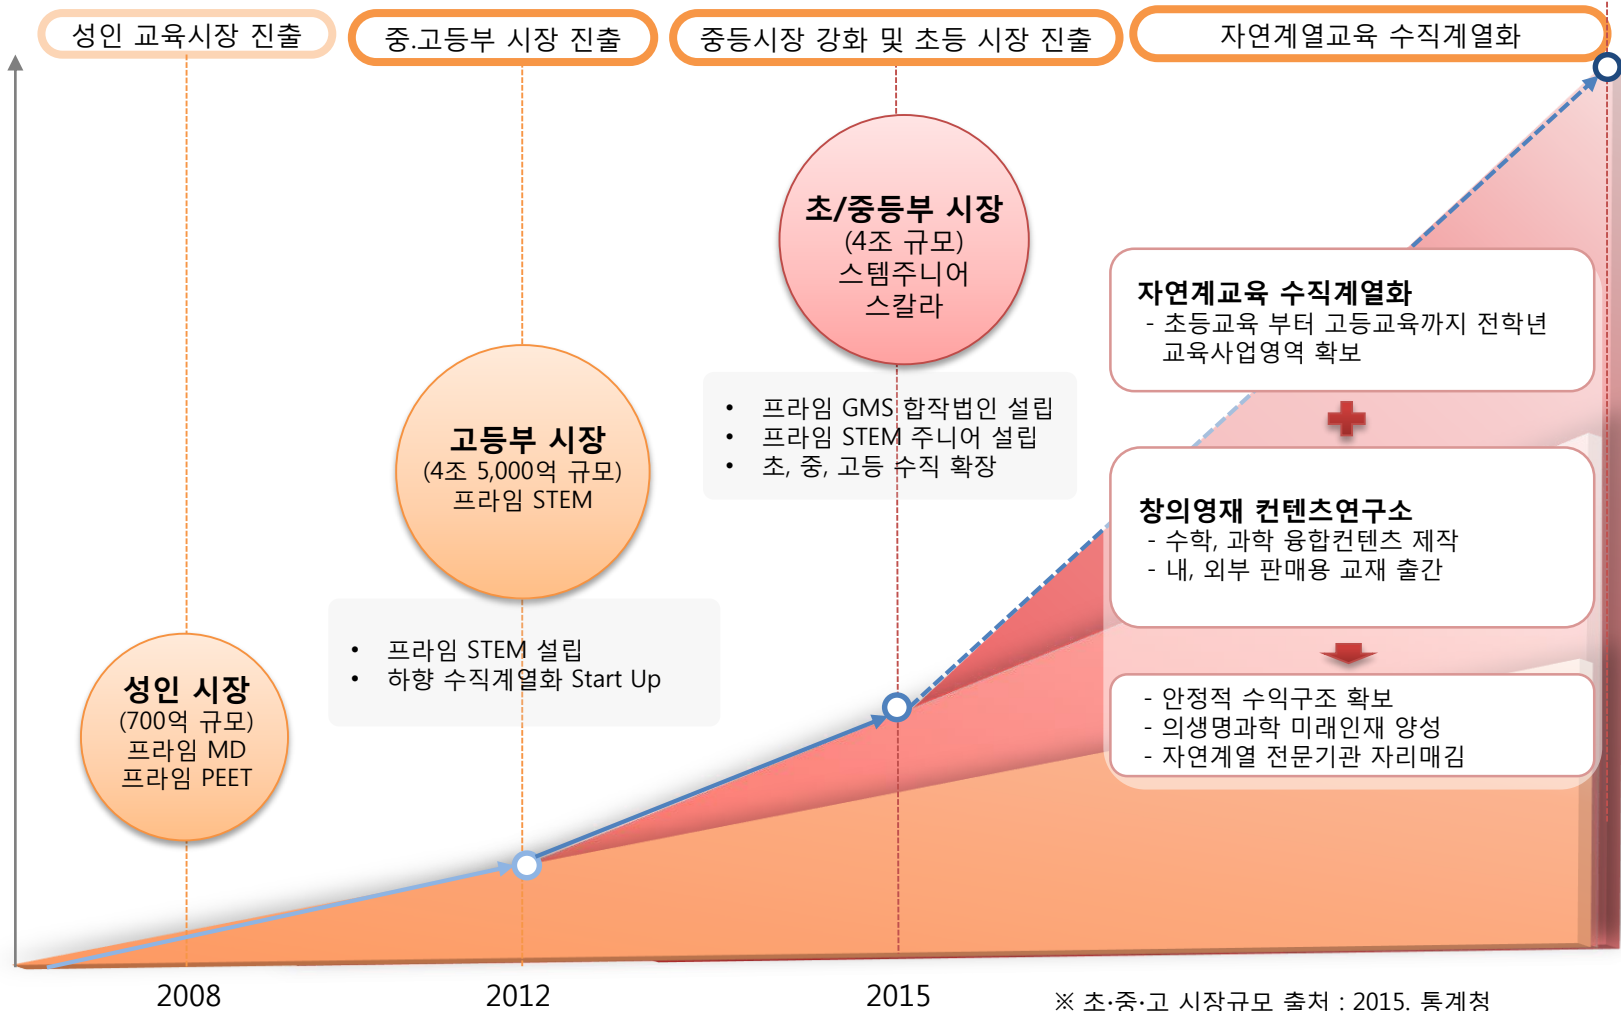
성인 교육시장 진출

중.고등부 시장 진출

중등시장 강화 및 초등 시장 진출

자연계열교육 수직계열화

초/중등부 시장
(4조 규모)
스템주니어
스칼라

자연계교육 수직계열화
- 초등교육 부터 고등교육까지 전학년 교육사업영역 확보

• 프라임 GMS 합작법인 설립
• 프라임 STEM 주니어 설립
• 초, 중, 고등 수직 확장

고등부 시장
(4조 5,000억 규모)
프라임 STEM

창의영재 컨텐츠연구소
- 수학, 과학 융합컨텐츠 제작
- 내, 외부 판매용 교재 출간

• 프라임 STEM 설립
• 하향 수직계열화 Start Up

성인 시장
(700억 규모)
프라임 MD
프라임 PEET

- 안정적 수익구조 확보
- 의생명과학 미래인재 양성
- 자연계열 전문기관 자리매김

2008

2012

2015

※ 초·중·고 시장규모 출처 : 2015. 통계청